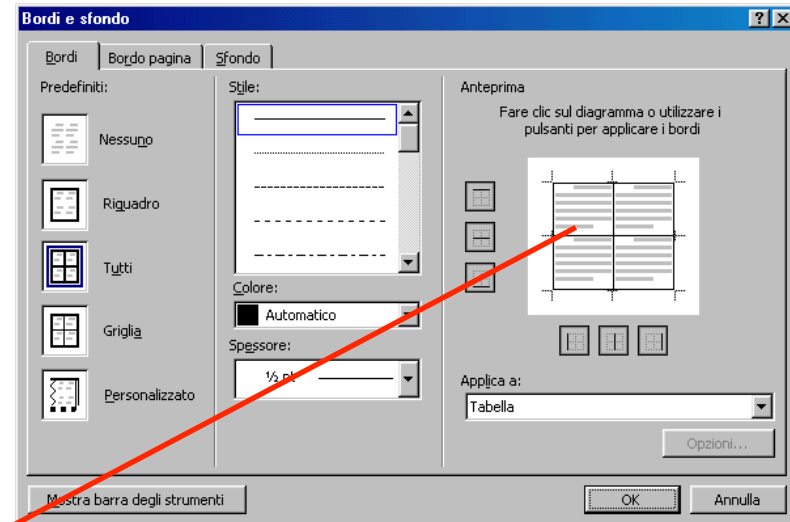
Bordi e sfondo

?

X

Bordi

Bordo pagina

Sfondo

Predefiniti:

Nessuno

Riquadro

Tutti

Griglia

Personalizzato

Stile:

Colore:

Automatico

Spessore:

½ pt

Anteprima

Fare clic sul diagramma o utilizzare i pulsanti per applicare i bordi

Applica a:

Tabella

Opzioni...

Mostra barra degli strumenti

OK

Annulla